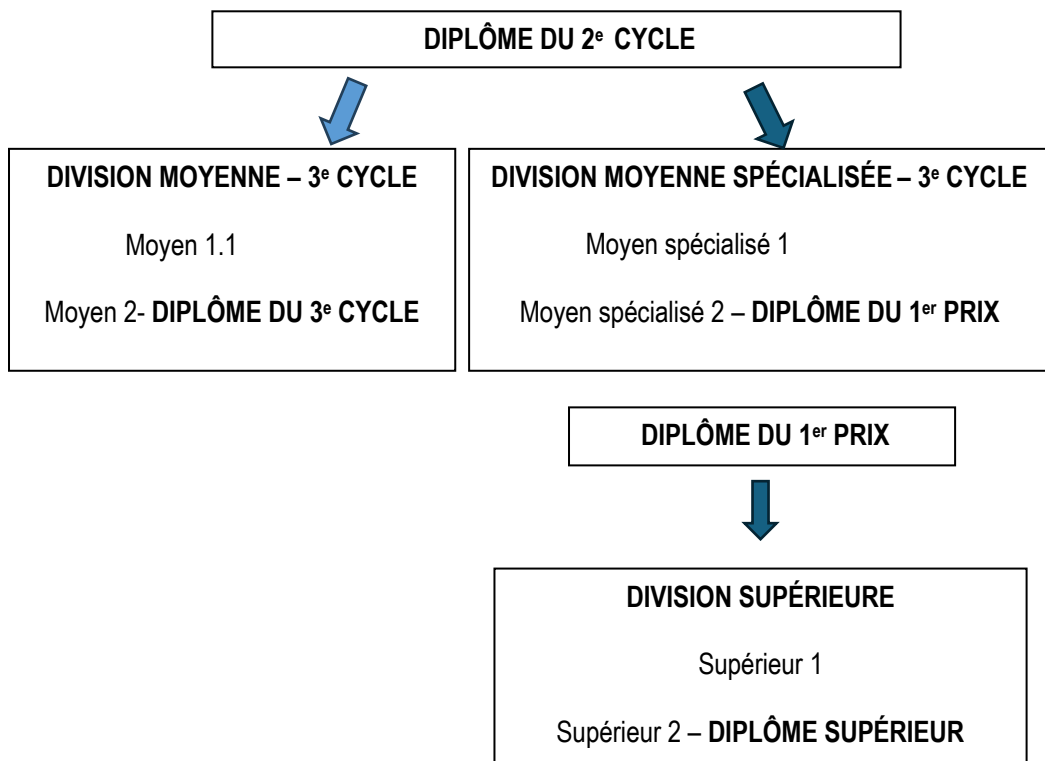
DIPLÔME DU 2$^{e}$ CYCLE

DIVISION MOYENNE – 3$^{e}$ CYCLE

Moyen 1.1

Moyen 2- DIPLÔME DU 3$^{e}$ CYCLE

DIVISION MOYENNE SPÉCIALISÉE – 3$^{e}$ CYCLE

Moyen spécialisé 1

Moyen spécialisé 2 – DIPLÔME DU 1$^{er}$ PRIX

DIPLÔME DU 1$^{er}$ PRIX

DIVISION SUPÉRIEURE

Supérieur 1

Supérieur 2 – DIPLÔME SUPÉRIEUR